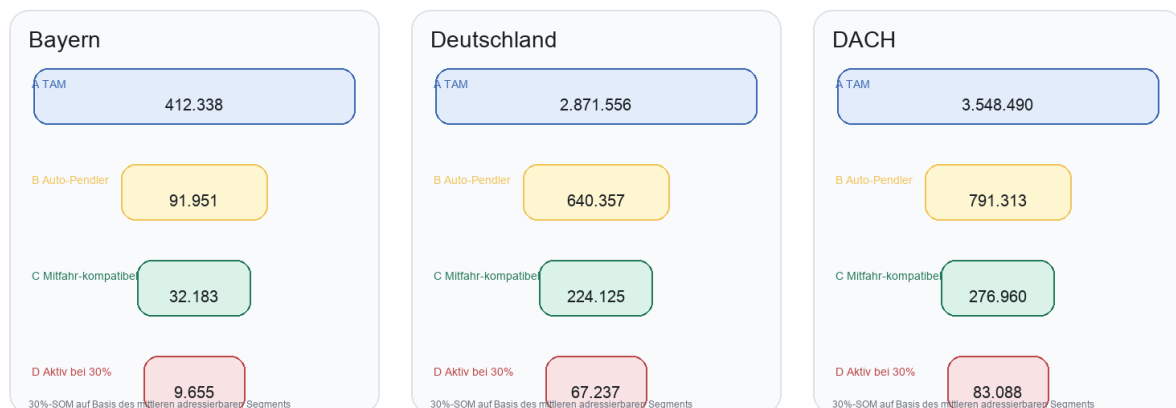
Bayern

A TAM
412.338

B Auto-Pendler
91.951

C Mitfahr-kompatibel
32.183

D Aktiv bei 30%
9.655

30%-SOM auf Basis des mittleren adressierbaren Segments

Deutschland

A TAM
2.871.556

B Auto-Pendler
640.357

C Mitfahr-kompatibel
224.125

D Aktiv bei 30%
67.237

30%-SOM auf Basis des mittleren adressierbaren Segments

DACH

A TAM
3.548.490

B Auto-Pendler
791.313

C Mitfahr-kompatibel
276.960

D Aktiv bei 30%
83.088

30%-SOM auf Basis des mittleren adressierbaren Segments